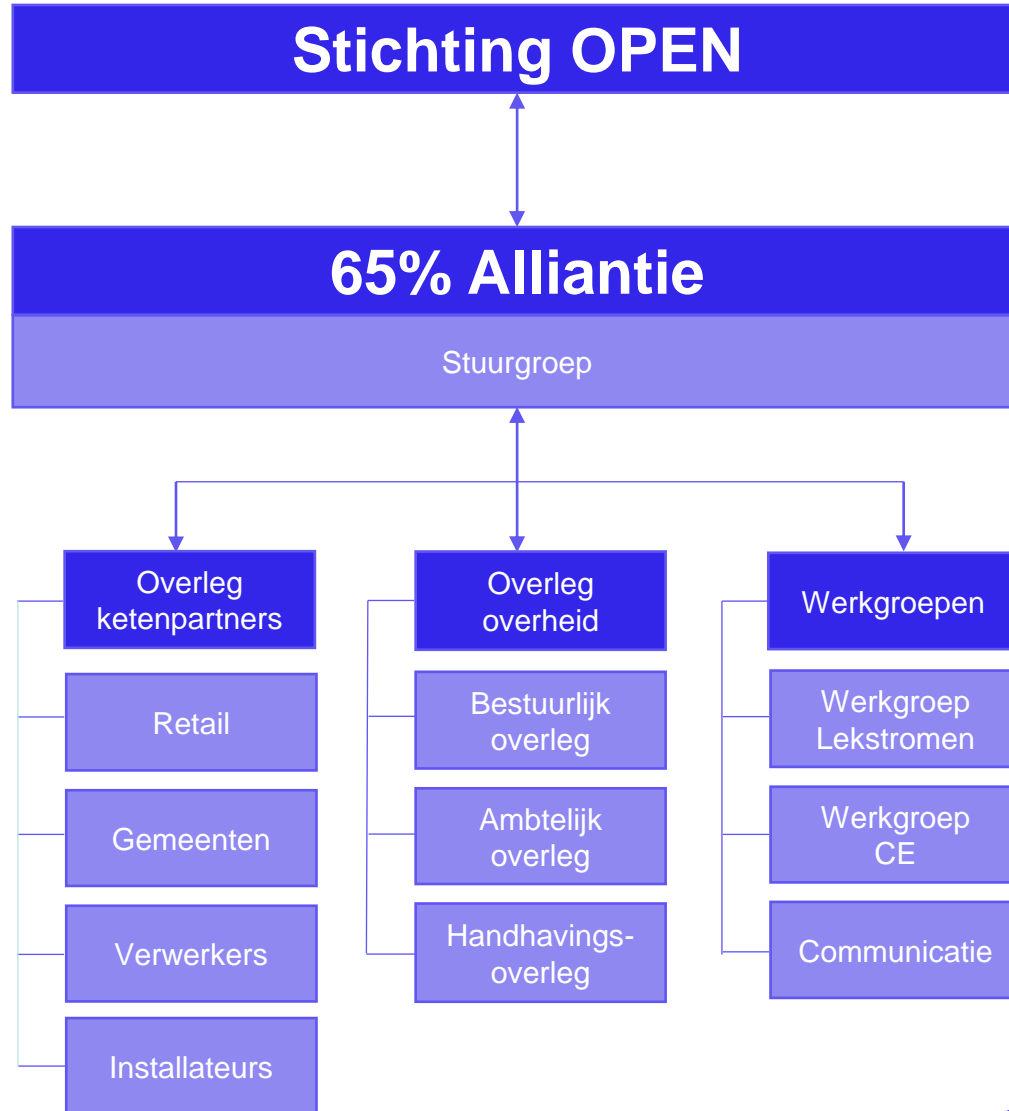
Stichting OPEN

65% Alliantie

Stuurgroep

Overleg ketenpartners

Retail

Gemeenten

Verwerkers

Installateurs

Overleg overheid

Bestuurlijk overleg

Ambtelijk overleg

Handhavings-overleg

Werkgroepen

Werkgroep Lekstromen

Werkgroep CE

Communicatie